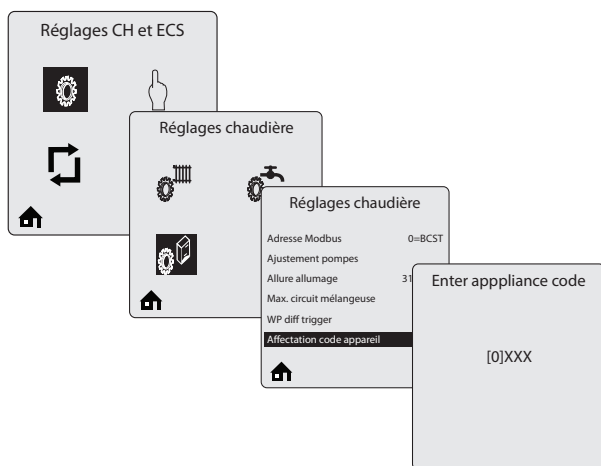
Réglages CH et ECS

Réglages chaudière

Réglages chaudière

Adresse Modbus 0=BCST
Ajustement pompes
Allure allumage 31
Max. circuit mélangeuse
WP diff trigger
Affectation code appareil

Enter apppliance code

[0]XXX